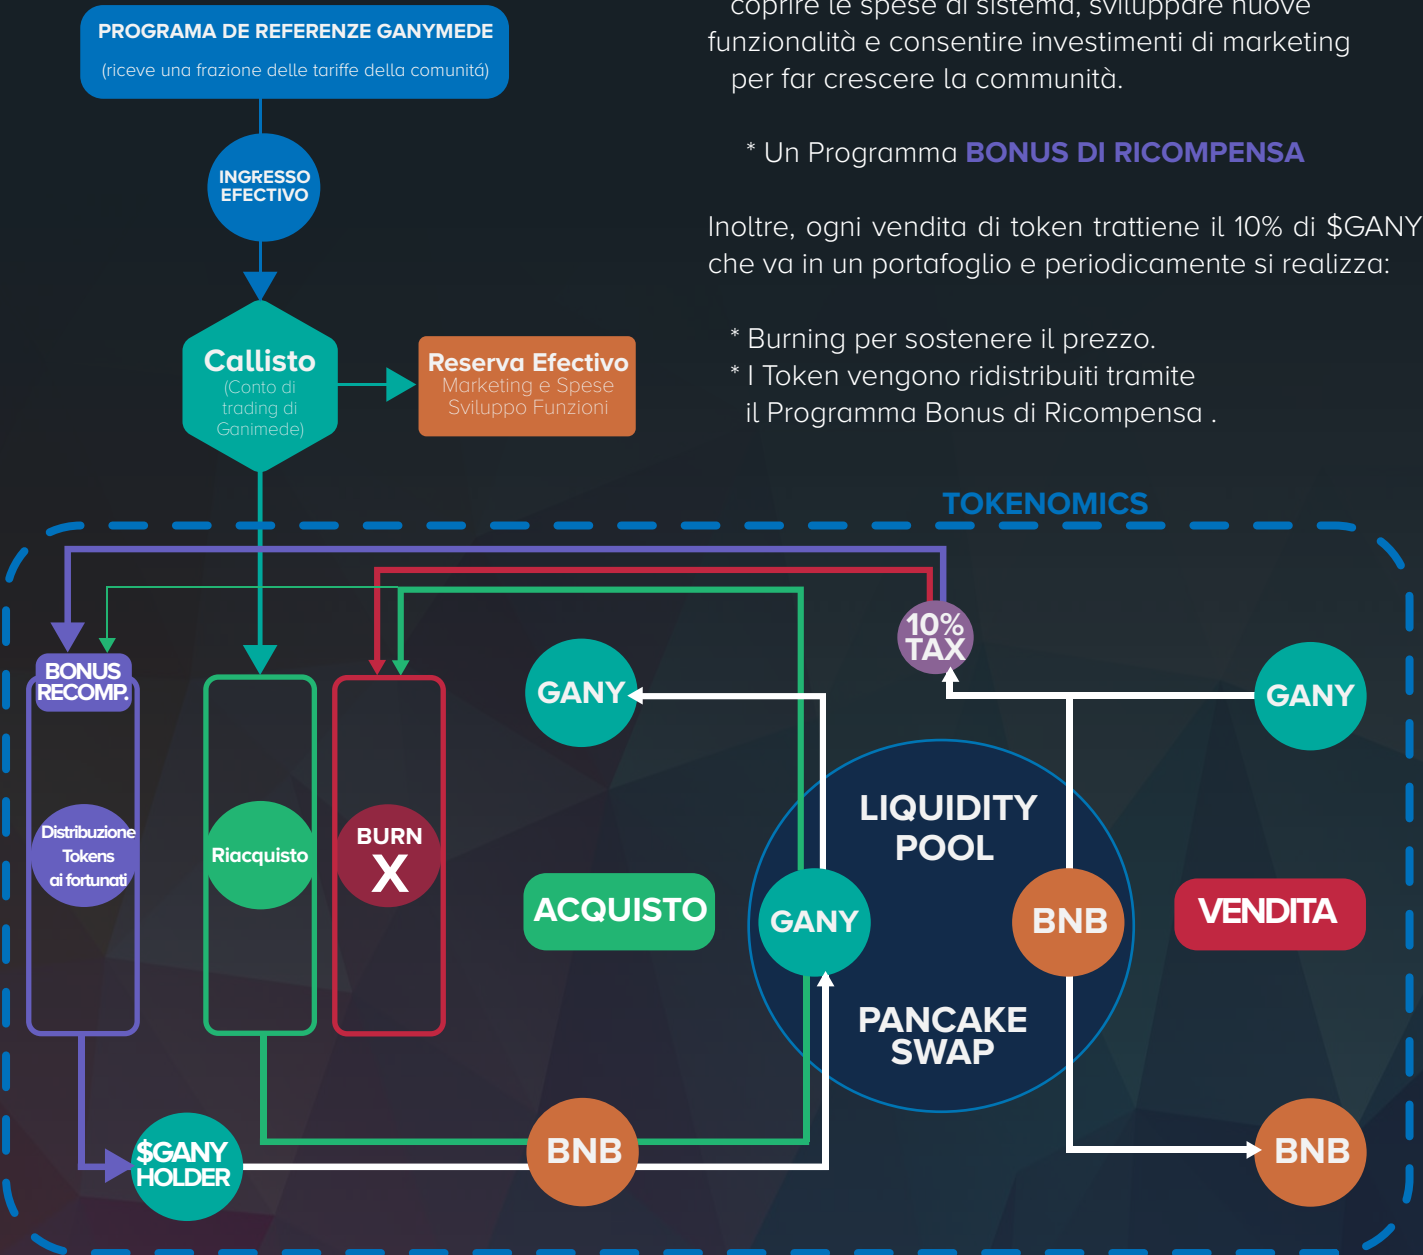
PROGRAMA DE REFERENZE GANYMEDE
(riceve una frazione delle tariffe della comunitá)

coprire le spese di sistema, sviluppare nuove funzionalità e consentire investimenti di marketing per far crescere la communità.

* Un Programma BONUS DI RICOMPENSA

Inoltre, ogni vendita di token trattiene il 10% di $GANY che va in un portafoglio e periodicamente si realizza:

* Burning per sostenere il prezzo.
* I Token vengono ridistribuiti tramite il Programma Bonus di Ricompensa .

INGRESSO EFECTIVO

Callisto
(Conto di trading di Ganimede)

Reserva Efectivo
Marketing e Spese Sviluppo Funzioni

TOKENOMICS

10% TAX

BONUS RECOMP.

Distribuzione Tokens ai fortunati

Riacquisto

BURN
X

GANY

GANY

LIQUIDITY POOL

ACQUISTO

GANY

BNB

VENDITA

PANCAKE SWAP

$GANY HOLDER

BNB

BNB